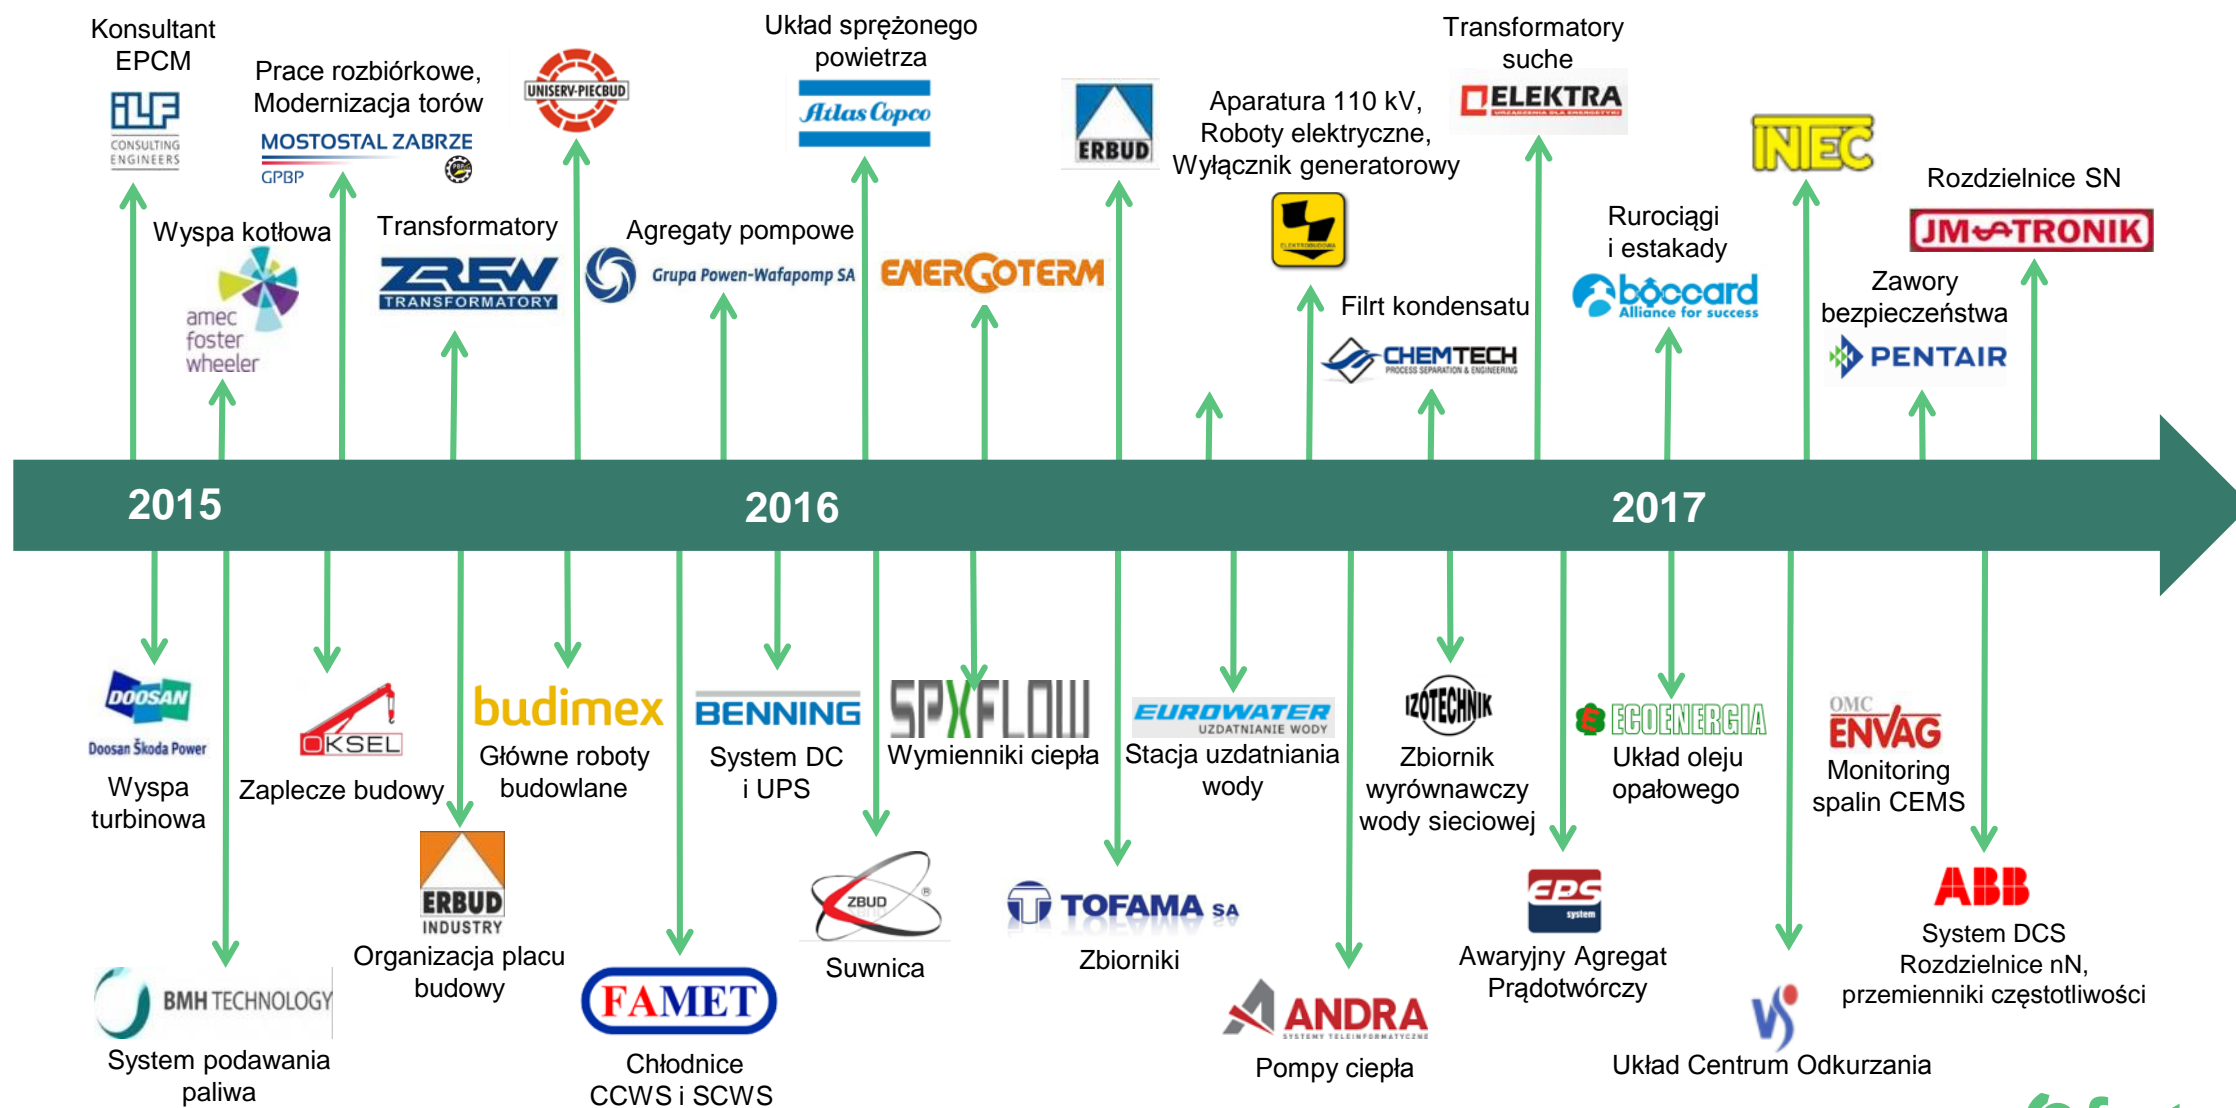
Konsultant EPCM

ILF CONSULTING ENGINEERS

Prace rozbiórkowe, Modernizacja torów

MOSTOSTAL ZABRZE GPBP

UNISERV-PIECBUD

Układ sprężonego powietrza

Atlas Copco

ERBUD

Aparatura 110 kV, Roboty elektryczne, Wyłącznik generatorowy

Transformatory suche

ELEKTRA

INTEC

Rozdzielnice SN

JM-TRONIK

Wyspa kotłowa

amec foster wheeler

Transformatory

ZREW TRANSFORMATORY

Agregaty pompowe

Grupa Powen-Wafapomp SA

ENERGOTERM

Filrt kondensatu

CHEMTECH

Rurociągi i estakady

boccard Alliance for success

Zawory bezpieczeństwa

PENTAIR

2015

2016

2017

DOOSAN Doosan Škoda Power

Wyspa turbinowa

KSEL

Zaplecze budowy

budimex

Główne roboty budowlane

BENNING

System DC i UPS

SPXFLOW

Wymienniki ciepła

EUROWATER UZDATNIANIE WODY

Stacja uzdatniania wody

IZOTECHNIK

Zbiornik wyrównawczy wody sieciowej

ECOENERGIA

Układ oleju opałowego

OMC ENVAG

Monitoring spalin CEMS

ERBUD INDUSTRY

Organizacja placu budowy

ZBUD

Suwnica

TOFAMA SA

Zbiorniki

EPS system

Awaryjny Agregat Prądotwórczy

ABB

System DCS Rozdzielnice nN, przemienniki częstotliwości

BMH TECHNOLOGY

System podawania paliwa

FAMET

Chłodnice CCWS i SCWS

ANDRA

Pompy ciepła

Układ Centrum Odkurzania